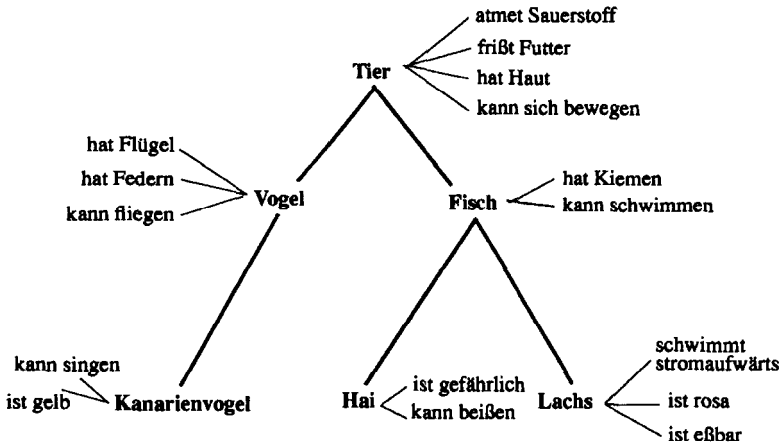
Tier
atmet Sauerstoff
frißt Futter
hat Haut
kann sich bewegen

hat Flügel
hat Federn
kann fliegen
Vogel

Fisch
hat Kiemen
kann schwimmen

kann singen
ist gelb
Kanarienvogel

Hai
ist gefährlich
kann beißen

Lachs
schwimmt stromaufwärts
ist rosa
ist eßbar